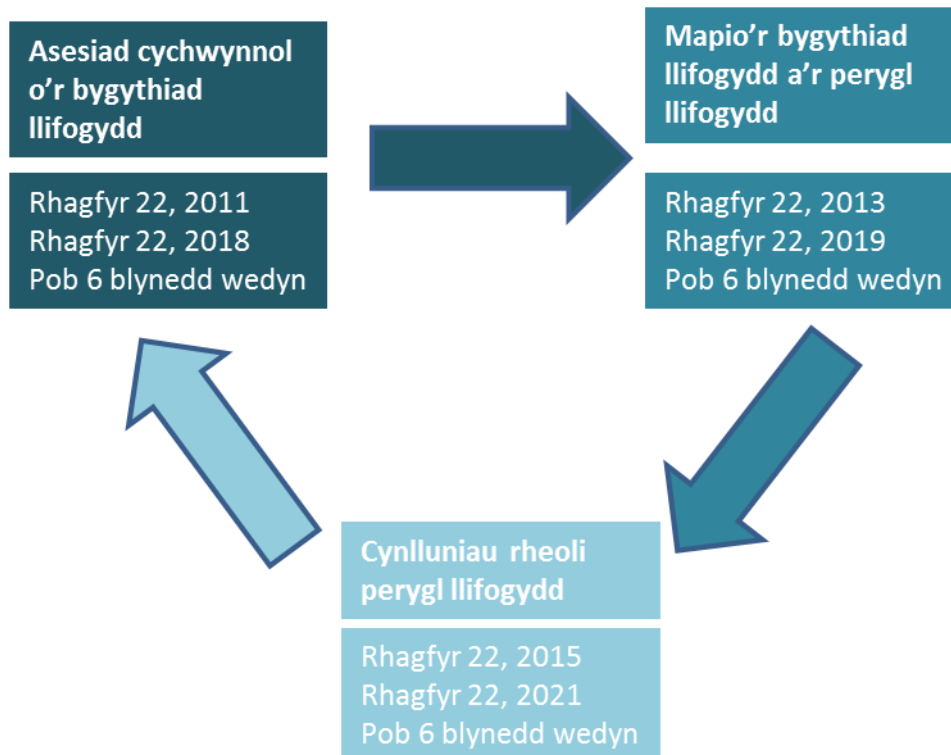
Asesiad cychwynnol o’r bygythiad llifogydd

Rhagfyr 22, 2011
Rhagfyr 22, 2018
Pob 6 blynedd wedyn

Mapio’r bygythiad llifogydd a’r perygl llifogydd

Rhagfyr 22, 2013
Rhagfyr 22, 2019
Pob 6 blynedd wedyn

Cynlluniau rheoli perygl llifogydd

Rhagfyr 22, 2015
Rhagfyr 22, 2021
Pob 6 blynedd wedyn